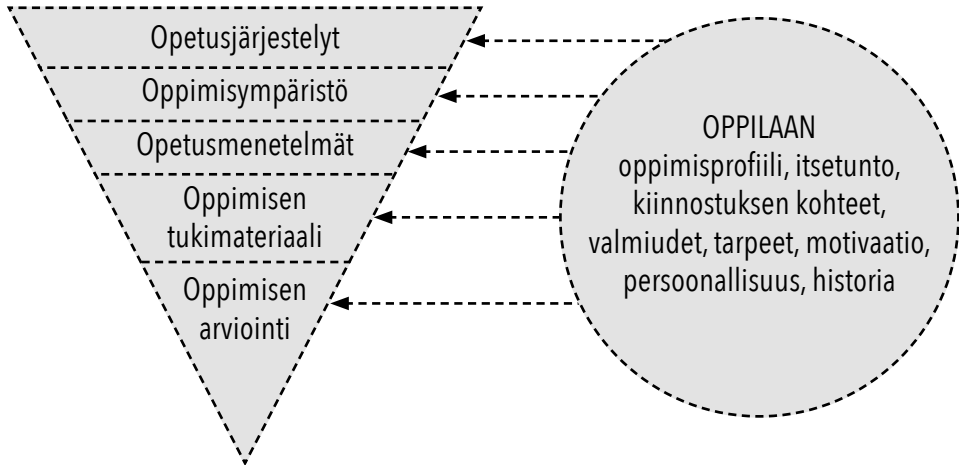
Opetusjärjestelyt

Oppimisympäristö

Opetusmenetelmät

Oppimisen tukimateriaali

Oppimisen arviointi

OPPILAAN
oppimisprofiili, itsetunto, kiinnostuksen kohteet, valmiudet, tarpeet, motivaatio, persoonallisuus, historia